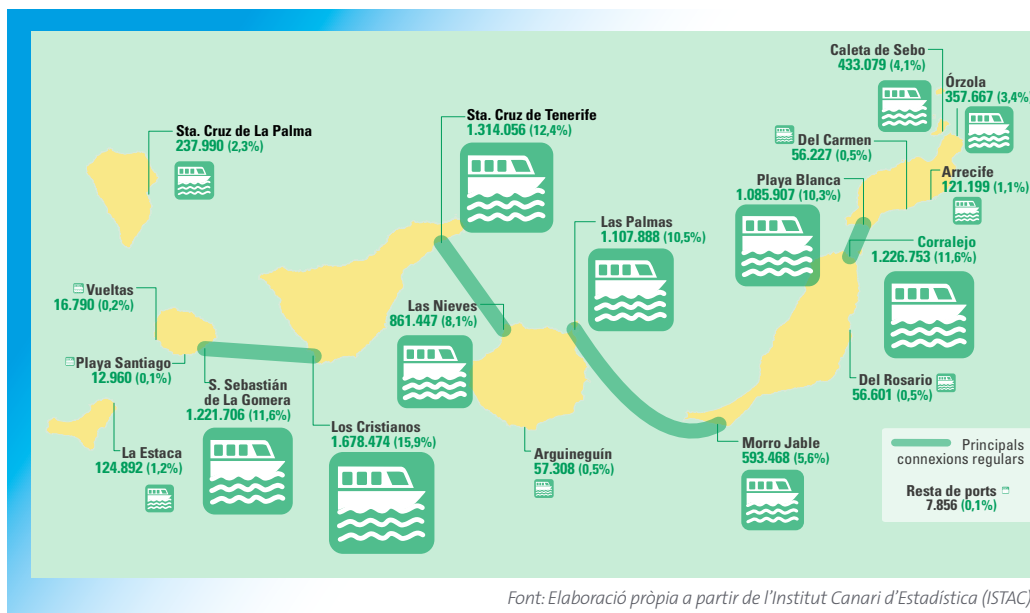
Sta. Cruz de La Palma
237.990 (2,3%)

Sta. Cruz de Tenerife
1.314.056 (12,4%)

Caleta de Sebo
433.079 (4,1%)

Órzola
357.667 (3,4%)

Del Carmen
56.227 (0,5%)

Playa Blanca
1.085.907 (10,3%)

Arrecife
121.199 (1,1%)

Corralejo
1.226.753 (11,6%)

Las Palmas
1.107.888 (10,5%)

Vueltas
16.790 (0,2%)

Las Nieves
861.447 (8,1%)

Playa Santiago
12.960 (0,1%)

S. Sebastián de La Gomera
1.221.706 (11,6%)

Los Cristianos
1.678.474 (15,9%)

La Estaca
124.892 (1,2%)

Arguineguín
57.308 (0,5%)

Morro Jable
593.468 (5,6%)

Del Rosario
56.601 (0,5%)

Principals connexions regulars

Resta de ports
7.856 (0,1%)

Font: Elaboració pròpia a partir de l'Institut Canari d'Estadística (ISTAC)